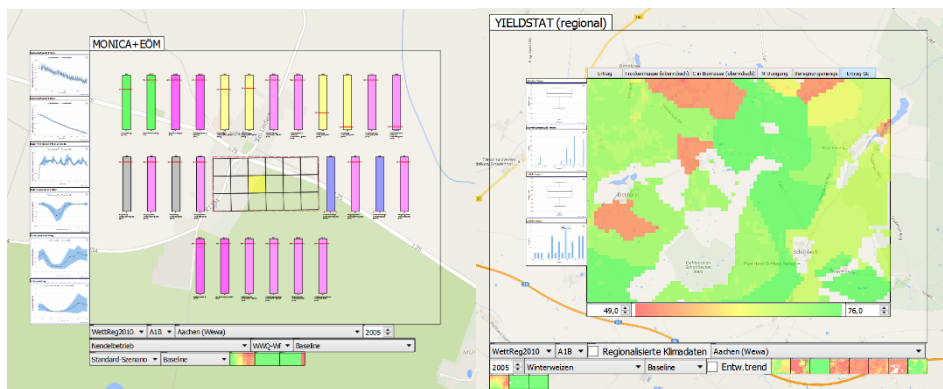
MONICA+EÖM

WettReg2010 | A1B | Aachen (Wewa) | 2005

Reindelbetrieb | WWQ-Wf | Baseline

Standard-Szenario | Baseline

YIELDSTAT (regional)

Ertrag | Trockenmasse (überirdisch) | C in Biomasse (überirdisch) | N-Düngung | Beregnungsmenge | Ertrag SA

49,0 | 76,0

WettReg2010 | A1B | Regionalisierte Klimadaten | Aachen (Wewa)

2005 | Winterweizen | Baseline | Entw.trend